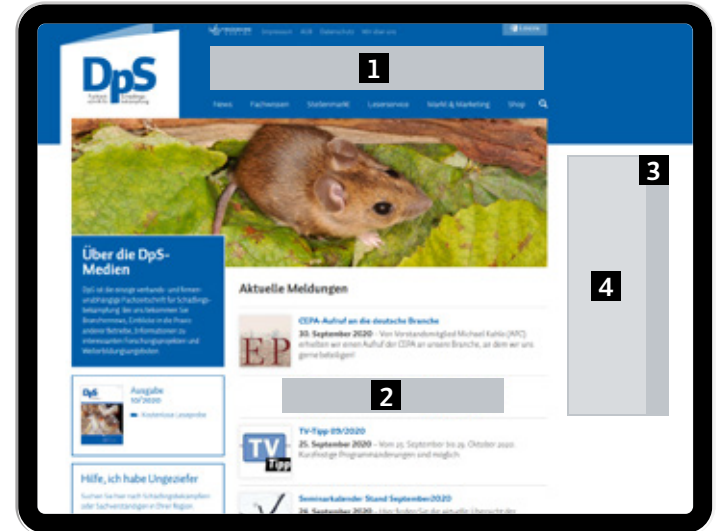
Impressum AGB Datenschutz Wir über uns

Login

DpS

Fachzeitschrift für Schädlingsbekämpfung

1

News Fachwissen Stellenmarkt Leserservice Markt & Marketing Shop

3

4

Über die DpS-Medien

DpS ist die einzige verbands- und firmenunabhängige Fachzeitschrift für Schädlingsbekämpfung. Bei uns bekommen Sie Branchennews, Einblicke in die Praxis anderer Betriebe, Informationen zu interessanten Forschungsprojekten und Weiterbildungsangeboten.

Aktuelle Meldungen

EP

CEPA-Aufruf an die deutsche Branche

30. September 2020 – Von Vorstandsmitglied Michael Kahlo (AFC) erhalten wir einen Aufruf der CEPA an unsere Branche, an dem wir uns gerne beteiligen!

DpS

Ausgabe 10/2020

Kostenlose Leseprobe

2

TV Tipp

TV-Tipp 09/2020

25. September 2020 – Vom 25. September bis 29. Oktober 2020 Kurzfristige Programmänderungen sind möglich

Hilfe, ich habe Ungeziefer

Suchen Sachen nach Schädlingsbekämpfern oder Sachverständigen in Ihrer Region

Seminarkalender Stand September2020

24. September 2020 – Hier finden Sie die aktuelle Übersicht der